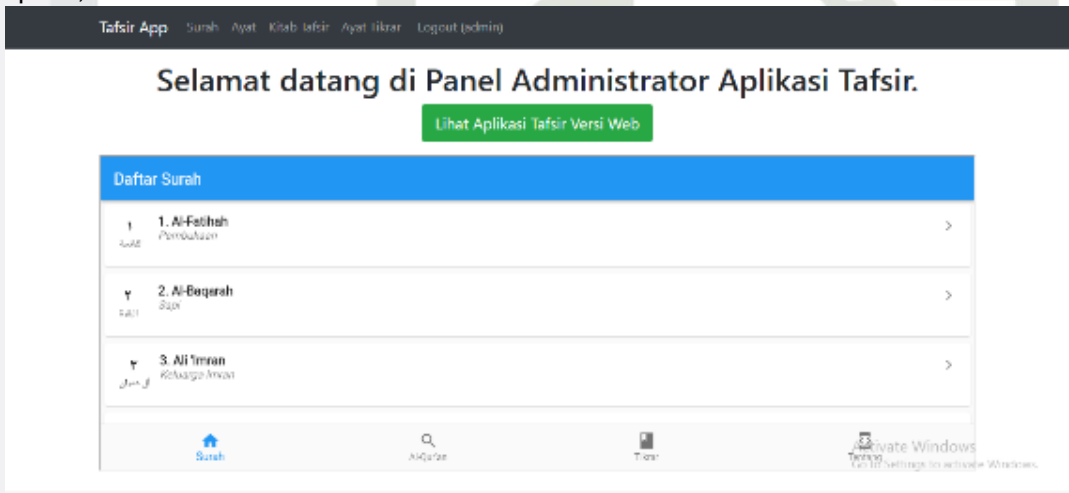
Tafsir App Surah Ayat Kitab tafsir Ayat tikrar Logout (admin)

Selamat datang di Panel Administrator Aplikasi Tafsir.

Lihat Aplikasi Tafsir Versi Web

Daftar Surah

١ الفاتحة 1. Al-Fatihah Pembukaan

٢ البقرة 2. Al-Baqarah Sapi

٣ آل عمران 3. Ali 'Imran Keluarga Imran

Surah Al-Quran Tikrar Tentang

Activate Windows
Go to Settings to activate Windows.